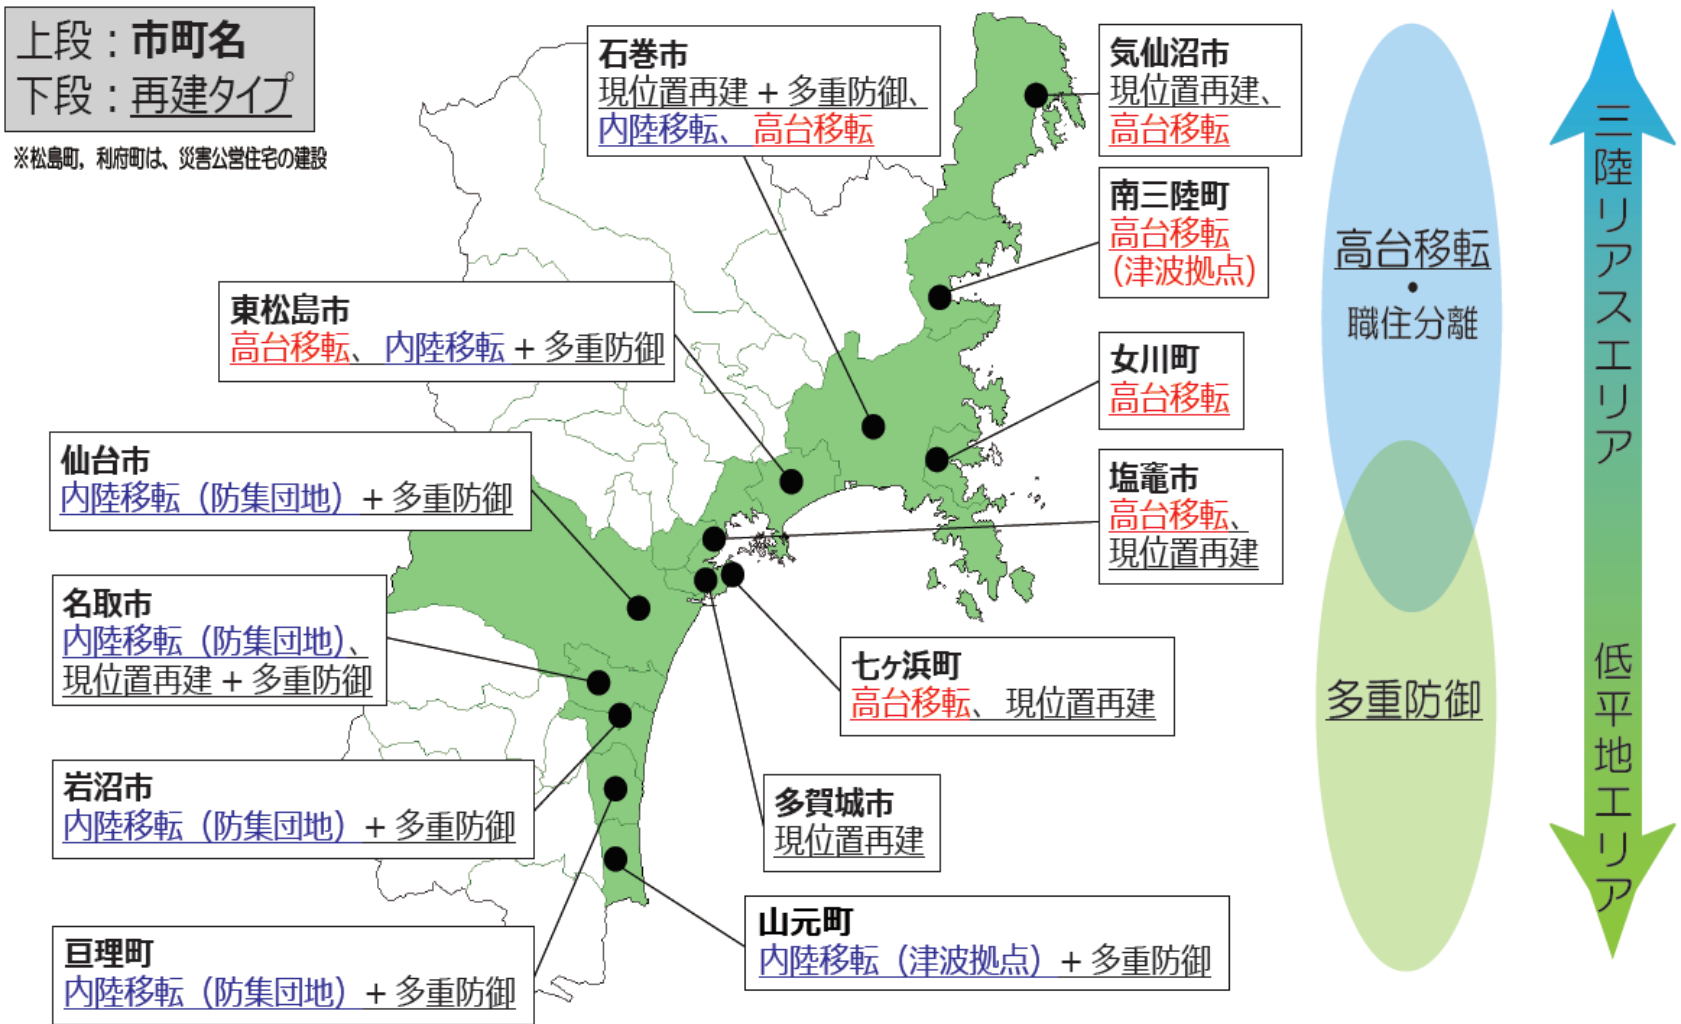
上段：市町名
下段：再建タイプ

※松島町，利府町は、災害公営住宅の建設

石巻市
現位置再建＋多重防御、内陸移転、高台移転

気仙沼市
現位置再建、高台移転

南三陸町
高台移転（津波拠点）

東松島市
高台移転、内陸移転＋多重防御

女川町
高台移転

仙台市
内陸移転（防集団地）＋多重防御

塩竈市
高台移転、現位置再建

名取市
内陸移転（防集団地）、現位置再建＋多重防御

七ヶ浜町
高台移転、現位置再建

岩沼市
内陸移転（防集団地）＋多重防御

多賀城市
現位置再建

山元町
内陸移転（津波拠点）＋多重防御

亘理町
内陸移転（防集団地）＋多重防御

高台移転
・
職住分離

多重防御

三陸リアスエリア

低平地エリア